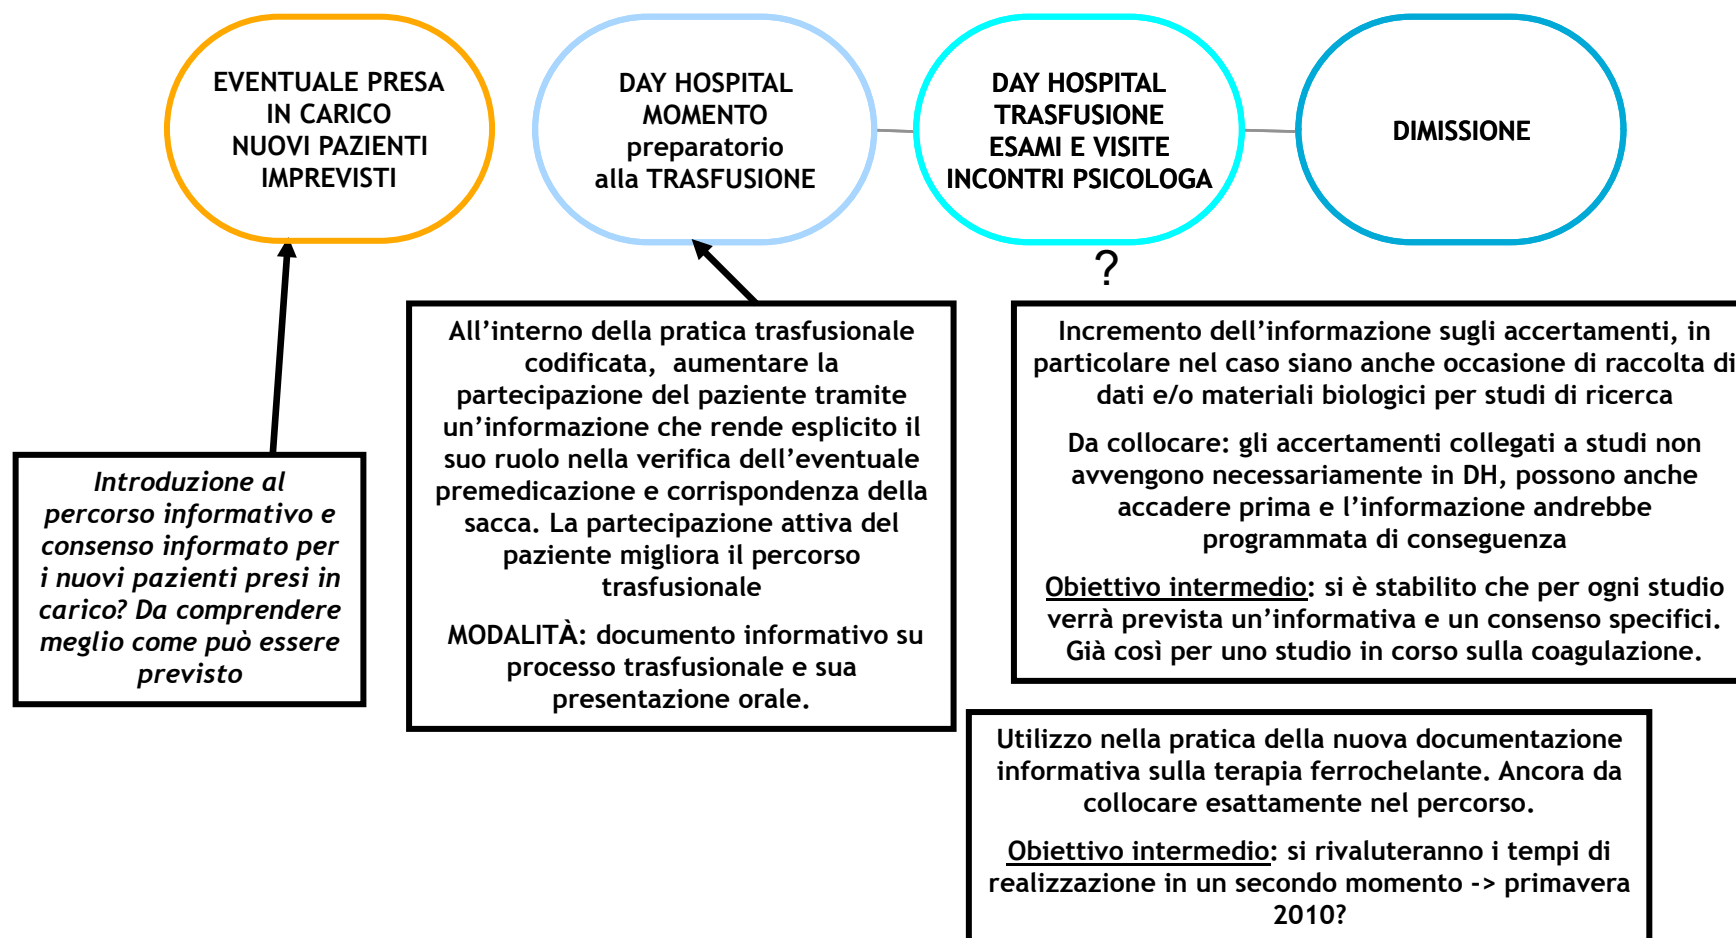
EVENTUALE PRESA IN CARICO NUOVI PAZIENTI IMPREVISTI

DAY HOSPITAL MOMENTO preparatorio alla TRASFUSIONE

DAY HOSPITAL TRASFUSIONE ESAMI E VISITE INCONTRI PSICOLOGA

DIMISSIONE

?

Introduzione al percorso informativo e consenso informato per i nuovi pazienti presi in carico? Da comprendere meglio come può essere previsto

All’interno della pratica trasfusionale codificata, aumentare la partecipazione del paziente tramite un’informazione che rende esplicito il suo ruolo nella verifica dell’eventuale premedicazione e corrispondenza della sacca. La partecipazione attiva del paziente migliora il percorso trasfusionale

MODALITÀ: documento informativo su processo trasfusionale e sua presentazione orale.

Incremento dell’informazione sugli accertamenti, in particolare nel caso siano anche occasione di raccolta di dati e/o materiali biologici per studi di ricerca

Da collocare: gli accertamenti collegati a studi non avvengono necessariamente in DH, possono anche accadere prima e l’informazione andrebbe programmata di conseguenza

Obiettivo intermedio: si è stabilito che per ogni studio verrà prevista un’informativa e un consenso specifici. Già così per uno studio in corso sulla coagulazione.

Utilizzo nella pratica della nuova documentazione informativa sulla terapia ferrochelante. Ancora da collocare esattamente nel percorso.

Obiettivo intermedio: si rivaluteranno i tempi di realizzazione in un secondo momento -> primavera 2010?